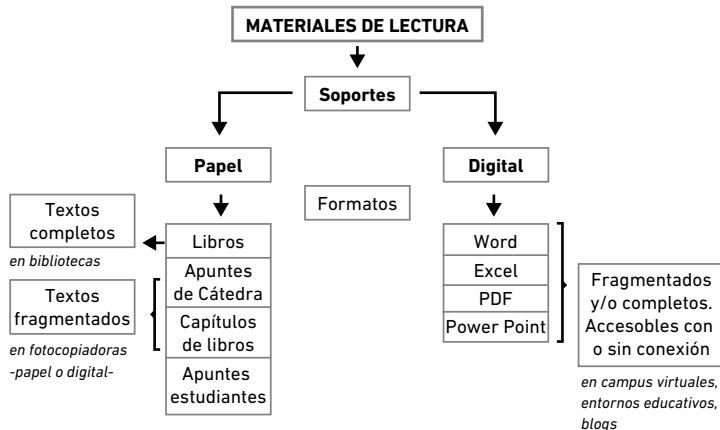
MATERIALES DE LECTURA

Soportes

Papel

Digital

Formatos

Textos completos

en bibliotecas

Libros

Apuntes de Cátedra

Capítulos de libros

Apuntes estudiantes

Textos fragmentados

en fotocopiadoras -papel o digital-

Word

Excel

PDF

Power Point

Fragmentados y/o completos. Accesobles con o sin conexión

en campus virtuales, entornos educativos, blogs